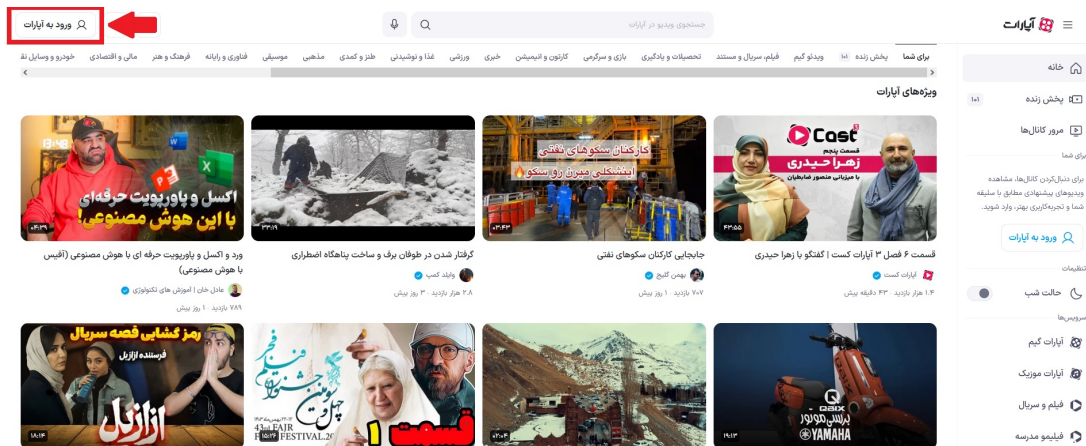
آپارات

جستجوی ویدیو در آپارات

ورود به آپارات

خانه
پخش زنده
مرور کانال‌ها

برای شما
برای دنبال‌کردن کانال‌ها، مشاهده ویدیوهای پیشنهادی مطابق با سلیقه شما و تجربه‌کاربری بهتر، وارد شوید.

ورود به آپارات

تنظیمات
حالت شب

سرویس‌ها
آپارات گیم
آپارات موزیک
فیلم و سریال
فیلیمو مدرسه

برای شما | پخش زنده | ویدیو گیم | فیلم، سریال و مستند | تحصیلات و یادگیری | بازی و سرگرمی | کارتون و انیمیشن | خبری | ورزشی | غذا و نوشیدنی | طنز و کمدی | مذهبی | موسیقی | فناوری و رایانه | فرهنگ و هنر | مالی و اقتصادی | خودرو و وسایل نق

ویژه‌های آپارات

Cast
قسمت پنجم
زهرا حیدری
با میزبانی منصور ضابطیان
۴۳:۵۵
قسمت ۶ فصل ۳ آپارات کست | گفتگو با زهرا حیدری
آپارات کست
۱.۴ هزار بازدید · ۴۳ دقیقه پیش

کارتابل سکوهای نفتی
اینشتلی ببرن رو سکو
۰۲:۴۳
جابجایی کارتنان سکوهای نفتی
بهمن کلیج
۷۰۷ بازدید · ۱ روز پیش

۳۳:۱۹
گرفتار شدن در طوفان برف و ساخت پناهگاه اضطراری
ولاید کمپ
۲.۸ هزار بازدید · ۳ روز پیش

اکسل و پاورپوینت حرفه‌ای با این هوش مصنوعی!
۰۴:۳۹
ورد و اکسل و پاورپوینت حرفه ای با هوش مصنوعی (آفیس با هوش مصنوعی)
عادل خان | آموزش های تکنولوژی
۷۸۹ بازدید · ۱ روز پیش

QAIX
برقی موتور
YAMAHA
۱۹:۱۳

۲۰:۰۴

چهل و سومین جشنواره فیلم فجر
43rd FAJR FILM FESTIVAL
قسمت ۱
۱۵:۲۶

رمز گشایی قصه سریال
فرستنده ازازیل
ازازیل
۱۸:۱۴